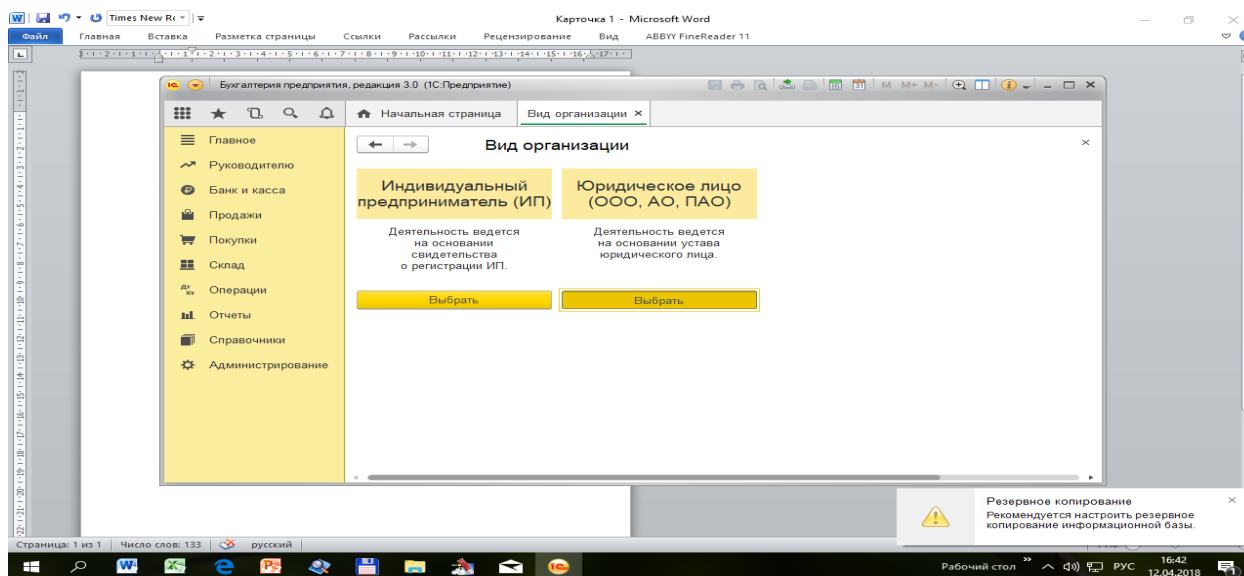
Times New Ro

Карточка 1 - Microsoft Word

Файл Главная Вставка Разметка страницы Ссылки Рассылки Рецензирование Вид ABBYY FineReader 11

Бухгалтерия предприятия, редакция 3.0 (1С:Предприятие)

M M+ M-

Начальная страница Вид организации ×

Главное
Руководителю
Банк и касса
Продажи
Покупки
Склад
Операции
Отчеты
Справочники
Администрирование

Вид организации

Индивидуальный предприниматель (ИП)

Деятельность ведется на основании свидетельства о регистрации ИП.

Выбрать

Юридическое лицо (ООО, АО, ПАО)

Деятельность ведется на основании устава юридического лица.

Выбрать

Резервное копирование
Рекомендуется настроить резервное копирование информационной базы.

Страница: 1 из 1 Число слов: 133 русский

Рабочий стол РУС 16:42 12.04.2018